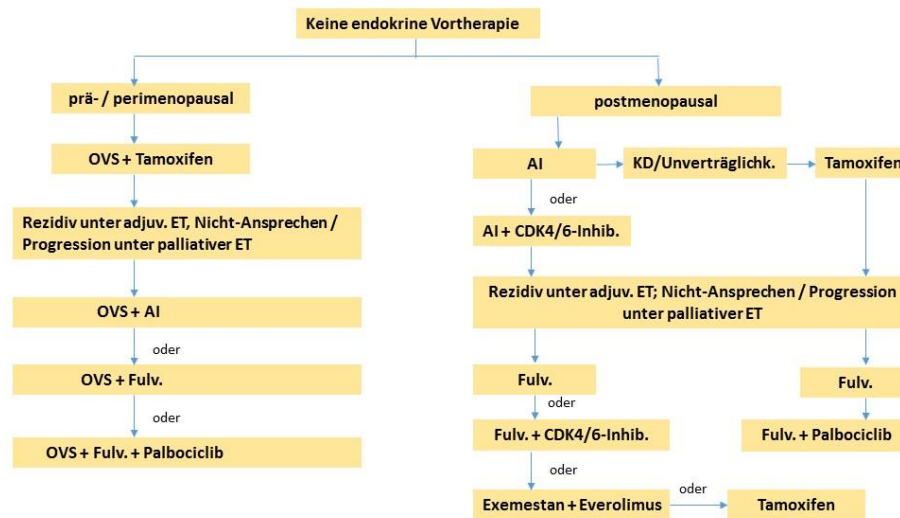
Keine endokrine Vortherapie

prä- / perimenopausal

OVS + Tamoxifen

Rezidiv unter adjuv. ET, Nicht-Ansprechen / Progression unter palliativer ET

OVS + AI

oder

OVS + Fulv.

oder

OVS + Fulv. + Palbociclib

postmenopausal

AI

KD/Unverträglichk.

Tamoxifen

oder

AI + CDK4/6-Inhib.

Rezidiv unter adjuv. ET; Nicht-Ansprechen / Progression unter palliativer ET

Fulv.

oder

Fulv. + CDK4/6-Inhib.

oder

Exemestan + Everolimus

oder

Tamoxifen

Fulv.

Fulv. + Palbociclib